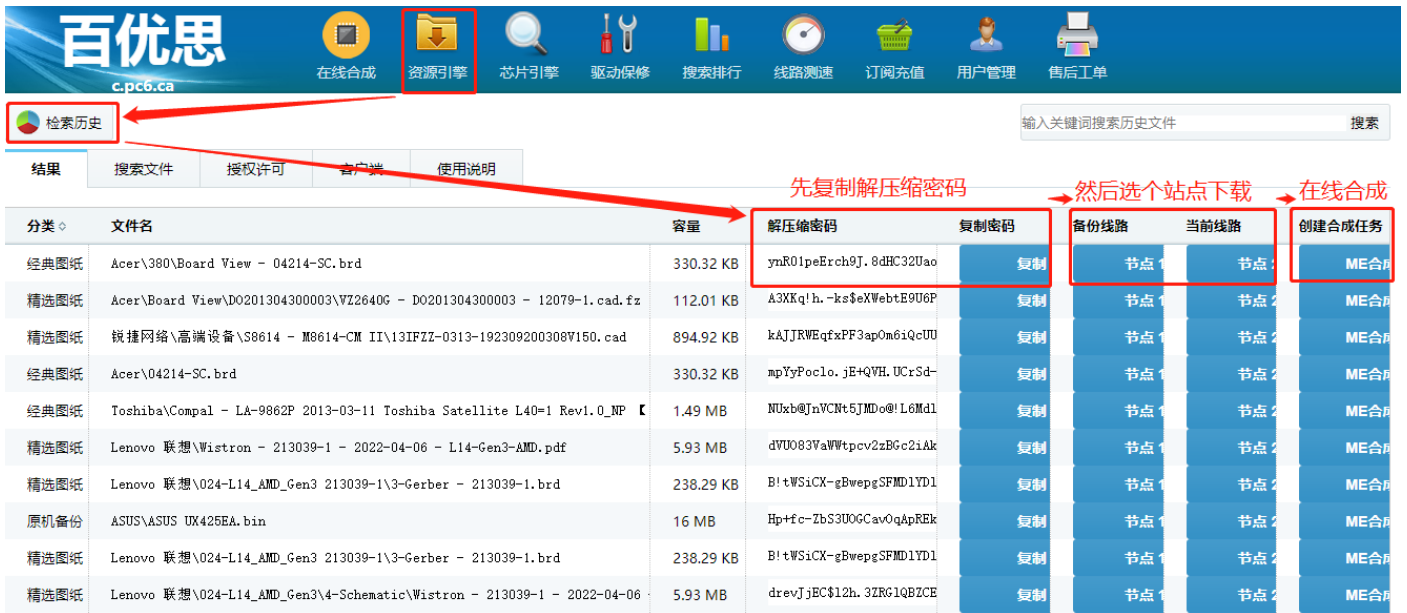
百优思
c.pc6.ca

在线合成 资源引擎 芯片引擎 驱动保修 搜索排行 线路测速 订阅充值 用户管理 售后工单

检索历史

输入关键词搜索历史文件 搜索

结果 搜索文件 授权许可 客户端 使用说明

先复制解压缩密码 然后选个站点下载 在线合成

| 分类 | 文件名 | 容量 | 解压缩密码 | 复制密码 | 备份线路 | 当前线路 | 创建合成任务 |
|---|---|---|---|---|---|---|---|
| 经典图纸 | Acer\380\Board View - 04214-SC.brd | 330.32 KB | ynR01peErch9J.8dHC32Uao | 复制 | 节点 1 | 节点 2 | ME合成 |
| 精选图纸 | Acer\Board View\DO201304300003\VZ2640G - DO201304300003 - 12079-1.cad.fz | 112.01 KB | A3XKq!h.-ks$eXWebtE9U6P | 复制 | 节点 1 | 节点 2 | ME合成 |
| 精选图纸 | 锐捷网络\高端设备\S8614 - M8614-CM II\13IFZZ-0313-192309200308V150.cad | 894.92 KB | kAJJRWEqfxPF3apOm6iQcUU | 复制 | 节点 1 | 节点 2 | ME合成 |
| 经典图纸 | Acer\04214-SC.brd | 330.32 KB | mpYyPoclo.jE+QVH.UCrSd- | 复制 | 节点 1 | 节点 2 | ME合成 |
| 经典图纸 | Toshiba\Compal - LA-9862P 2013-03-11 Toshiba Satellite L40=1 Rev1.0_NP 【 | 1.49 MB | NUxb@JnVCNt5JMDo@!L6Mdl | 复制 | 节点 1 | 节点 2 | ME合成 |
| 精选图纸 | Lenovo 联想\Wistron - 213039-1 - 2022-04-06 - L14-Gen3-AMD.pdf | 5.93 MB | dVUO83VaWWtpcv2zBGc2iAk | 复制 | 节点 1 | 节点 2 | ME合成 |
| 精选图纸 | Lenovo 联想\024-L14_AMD_Gen3 213039-1\3-Gerber - 213039-1.brd | 238.29 KB | B!tWSiCX-gBwepgSFMD1YD1 | 复制 | 节点 1 | 节点 2 | ME合成 |
| 原机备份 | ASUS\ASUS UX425EA.bin | 16 MB | Hp+fc-ZbS3UOGCavOqApREk | 复制 | 节点 1 | 节点 2 | ME合成 |
| 精选图纸 | Lenovo 联想\024-L14_AMD_Gen3 213039-1\3-Gerber - 213039-1.brd | 238.29 KB | B!tWSiCX-gBwepgSFMD1YD1 | 复制 | 节点 1 | 节点 2 | ME合成 |
| 精选图纸 | Lenovo 联想\024-L14_AMD_Gen3\4-Schematic\Wistron - 213039-1 - 2022-04-06 | 5.93 MB | drevJjEC$12h.3ZRG1QBZCE | 复制 | 节点 1 | 节点 2 | ME合成 |